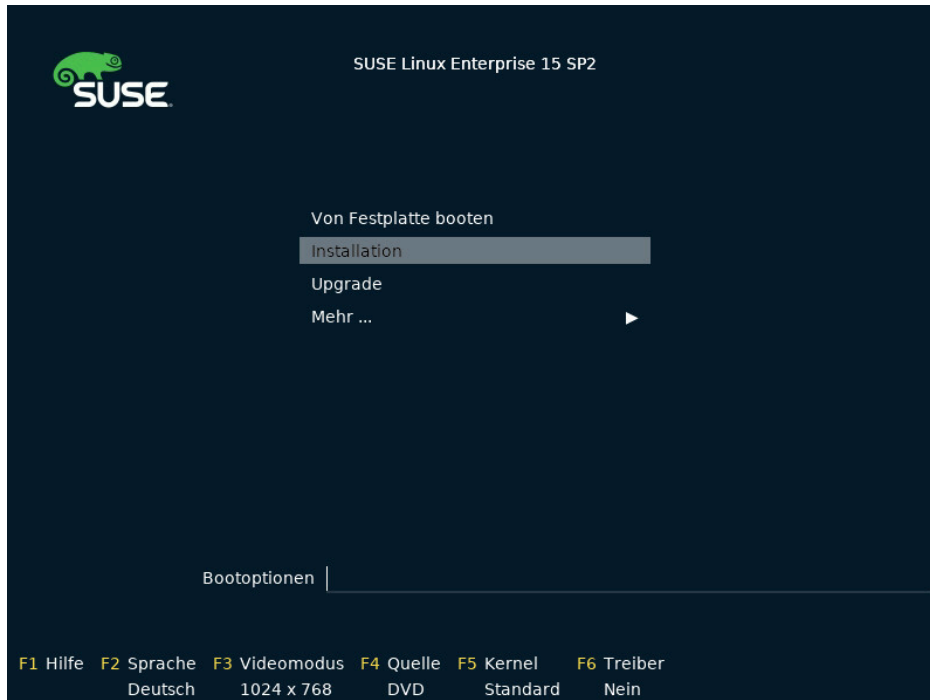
SUSE

SUSE Linux Enterprise 15 SP2

Von Festplatte booten
Installation
Upgrade
Mehr ... ▶

Bootoptionen

F1 Hilfe F2 Sprache Deutsch F3 Videomodus 1024 x 768 F4 Quelle DVD F5 Kernel Standard F6 Treiber Nein